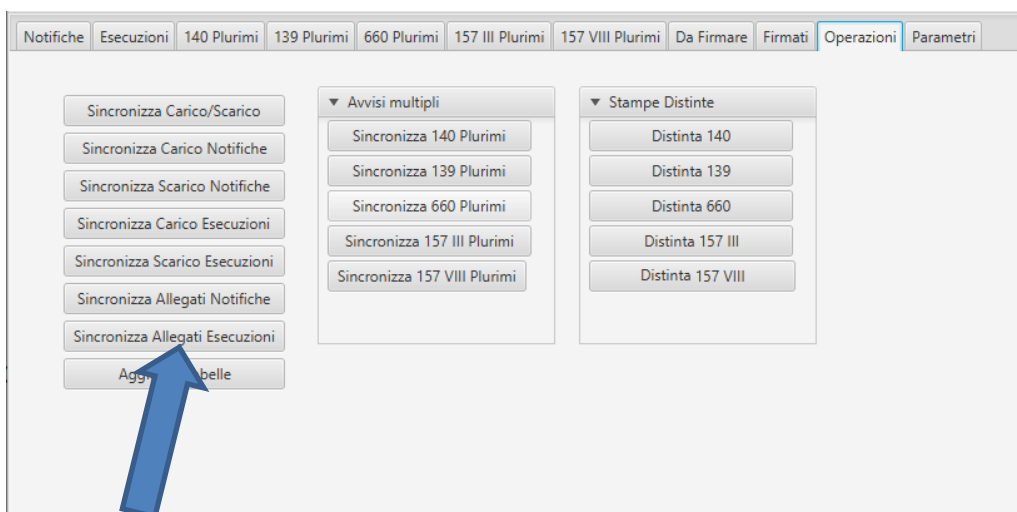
Notifiche | Esecuzioni | 140 Plurimi | 139 Plurimi | 660 Plurimi | 157 III Plurimi | 157 VIII Plurimi | Da Firmare | Firmati | Operazioni | Parametri

Sincronizza Carico/Scarico
Sincronizza Carico Notifiche
Sincronizza Scarico Notifiche
Sincronizza Carico Esecuzioni
Sincronizza Scarico Esecuzioni
Sincronizza Allegati Notifiche
Sincronizza Allegati Esecuzioni
Agg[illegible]belle

▼ Avvisi multipli
Sincronizza 140 Plurimi
Sincronizza 139 Plurimi
Sincronizza 660 Plurimi
Sincronizza 157 III Plurimi
Sincronizza 157 VIII Plurimi

▼ Stampe Distinte
Distinta 140
Distinta 139
Distinta 660
Distinta 157 III
Distinta 157 VIII